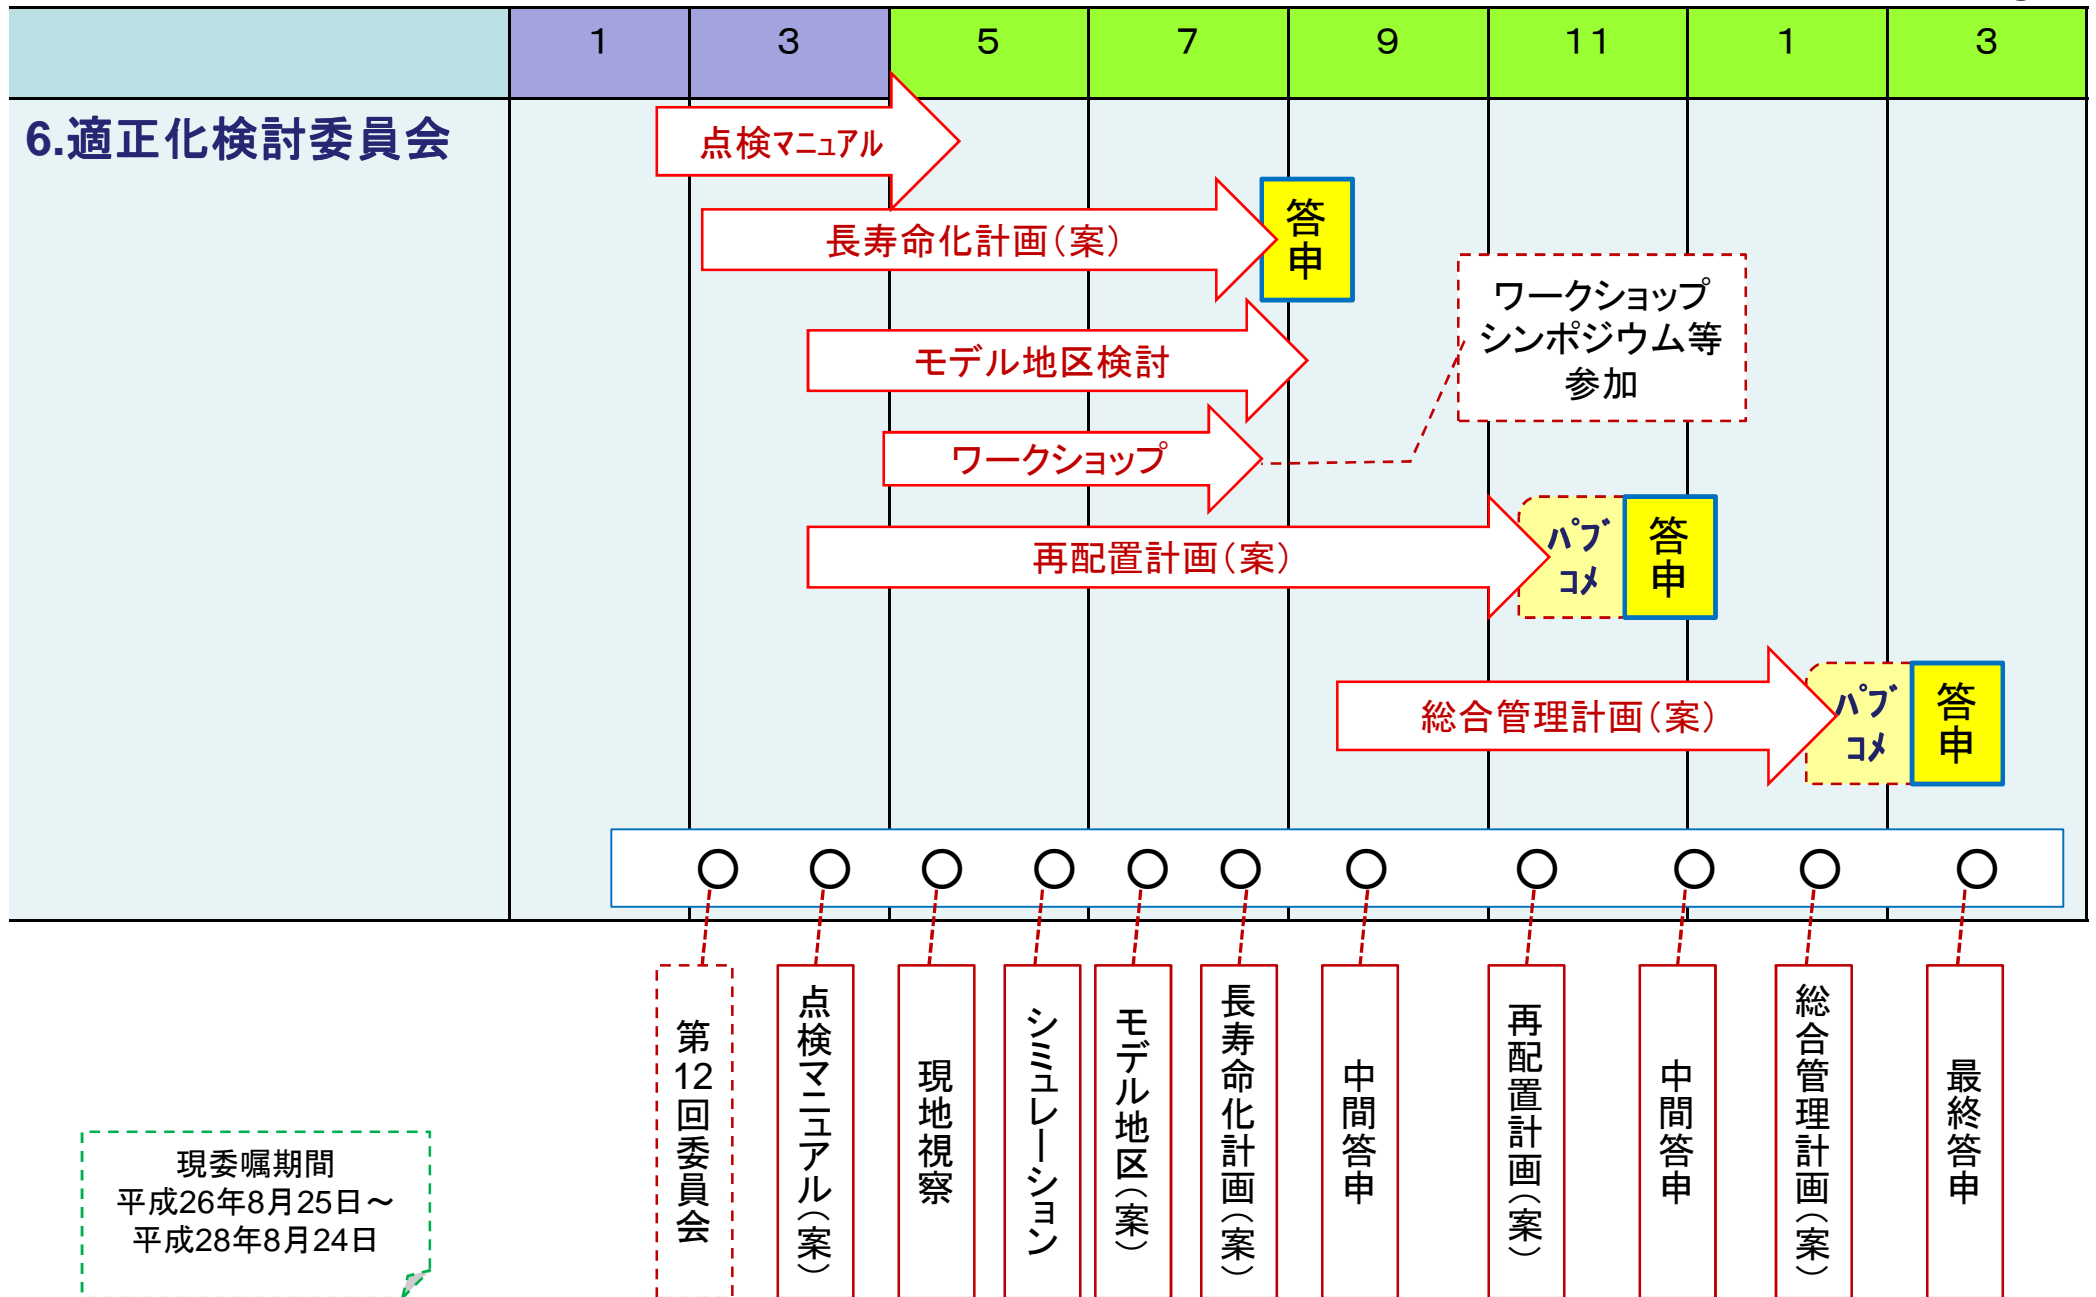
| | 1 | 3 | 5 | 7 | 9 | 11 | 1 | 3 |
|---|---|---|---|---|---|---|---|---|

6.適正化検討委員会

点検マニュアル

長寿命化計画（案）

答申

ワークショップ
シンポジウム等
参加

モデル地区検討

ワークショップ

再配置計画（案）

パブコメ

答申

総合管理計画（案）

パブコメ

答申

第12回委員会

点検マニュアル（案）

現地視察

シミュレーション

モデル地区（案）

長寿命化計画（案）

中間答申

再配置計画（案）

中間答申

総合管理計画（案）

最終答申

現委嘱期間
平成26年8月25日～
平成28年8月24日